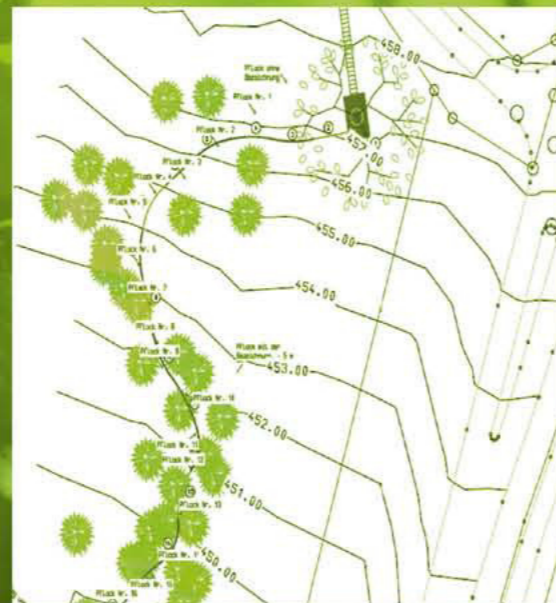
458.00
Pflock ohne Bezeichnung
Pflock Nr. 1
Pflock Nr. 2
Pflock Nr. 3
457.00
456.00
Pflock Nr. 5
455.00
Pflock Nr. 6
454.00
Pflock Nr. 7
Pflock Nr. 8
Pflock Nr. 9
Pflock mit der Bezeichnung - 5 m
453.00
Pflock Nr. 10
452.00
Pflock Nr. 11
Pflock Nr. 12
451.00
Pflock Nr. 13
Pflock Nr. 14
450.00
Pflock Nr. 15
Pflock Nr. 16